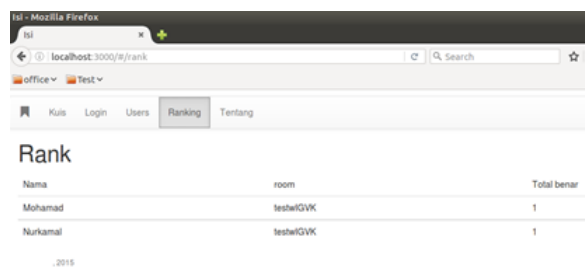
Isi - Mozilla Firefox

Isi ×

localhost:3000/#/rank

Search

office Test

Kuis Login Users Ranking Tentang

Rank

| Nama | room | Total benar |
|---|---|---|
| Mohamad | testwIGVK | 1 |
| Nurkamal | testwIGVK | 1 |

, 2015